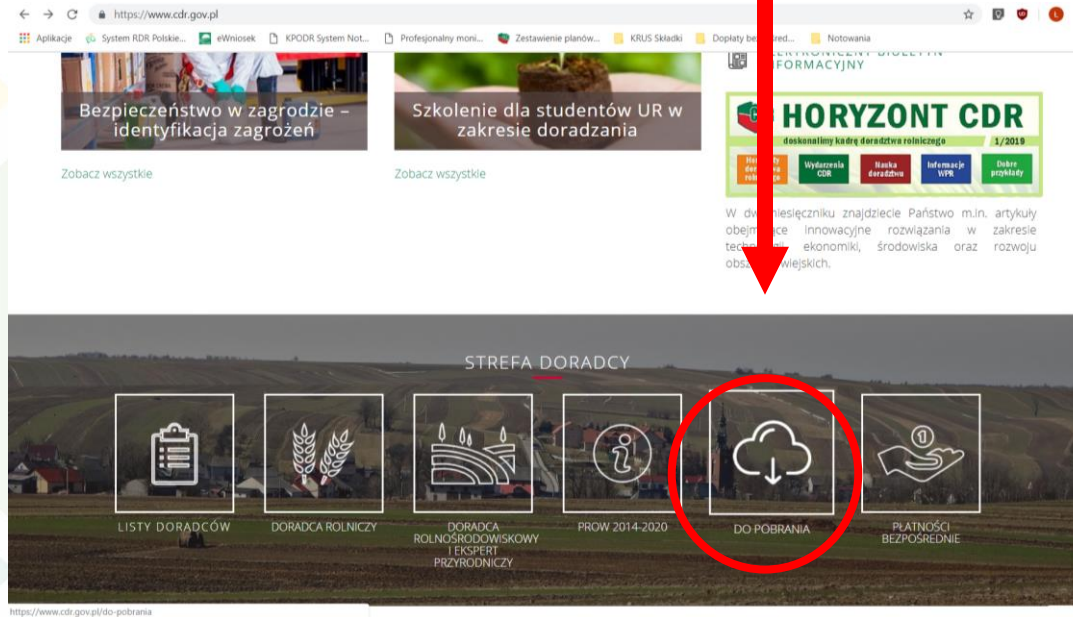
https://www.cdr.gov.pl

Aplikacje System RDR Polskie... eWniosek KPODR System Not... Profesjonalny moni... Zestawienie planów... KRUS Składki Dopłaty be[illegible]red... Notowania

Bezpieczeństwo w zagrodzie – identyfikacja zagrożeń

Zobacz wszystkie

Szkolenie dla studentów UR w zakresie doradzania

Zobacz wszystkie

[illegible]LEKTRONICZNY BIULETYN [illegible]FORMACYJNY

HORYZONT CDR

doskonalimy kadrę doradztwa rolniczego 1/2019

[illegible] Wydarzenia CDR Nauka doradztwa Informacje WPR Dobre przykłady

W dw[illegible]miesięczniku znajdziecie Państwo m.in. artykuły obejm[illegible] innowacyjne rozwiązania w zakresie techn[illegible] ekonomiki, środowiska oraz rozwoju obs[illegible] wiejskich.

STREFA DORADCY

LISTY DORADCÓW

DORADCA ROLNICZY

DORADCA ROLNOŚRODOWISKOWY I EKSPERT PRZYRODNICZY

PROW 2014-2020

DO POBRANIA

PŁATNOŚCI BEZPOŚREDNIE

https://www.cdr.gov.pl/do-pobrania